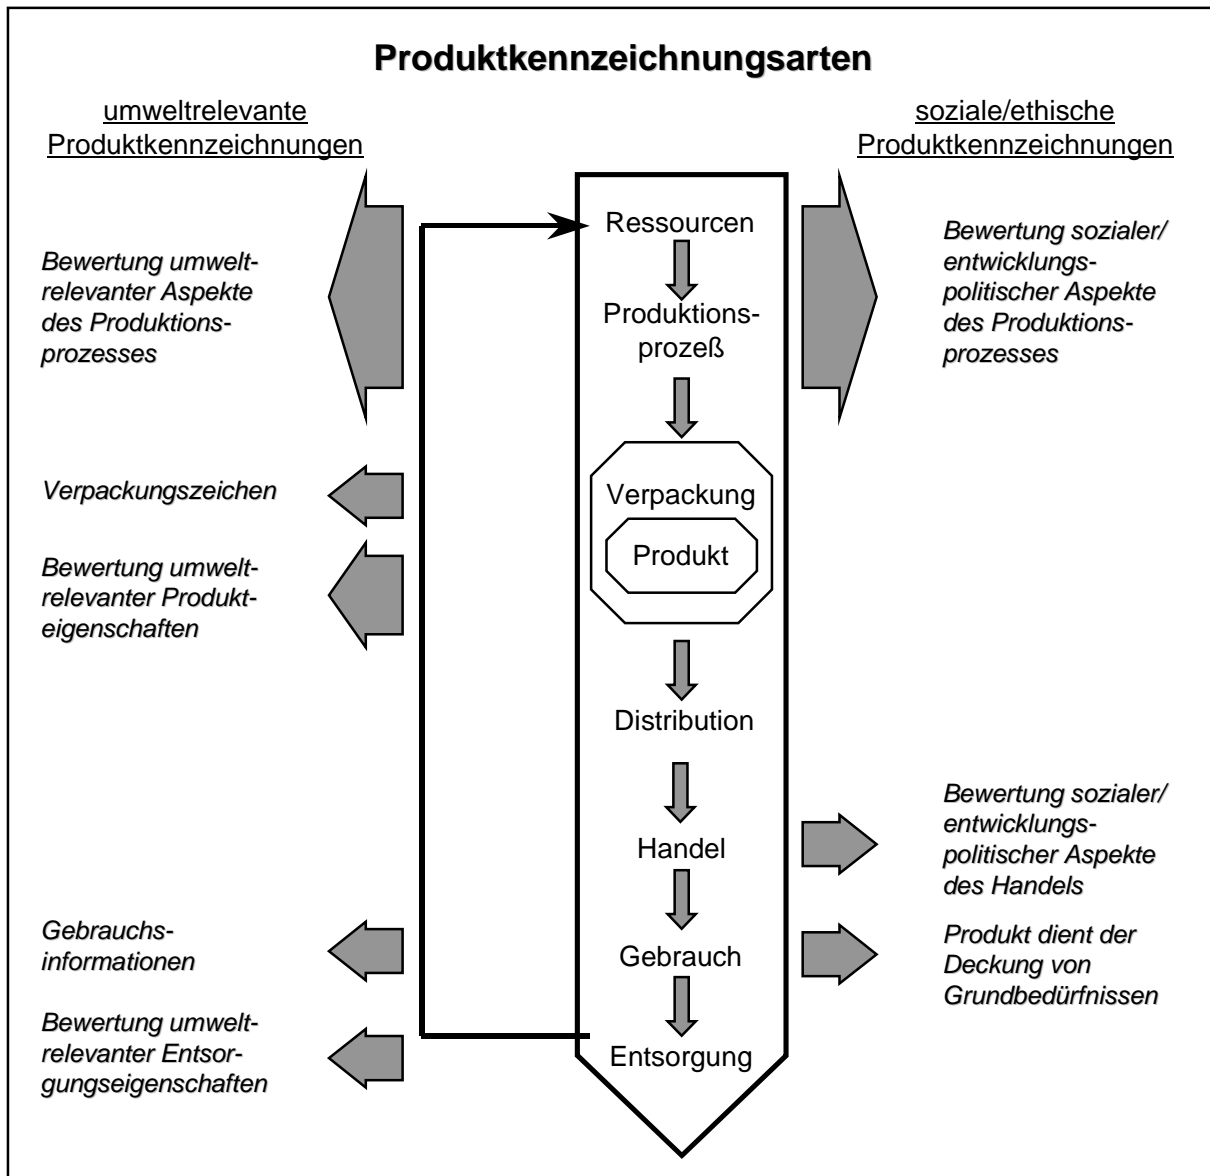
Produktkennzeichnungsarten

umweltrelevante Produktkennzeichnungen

soziale/ethische Produktkennzeichnungen

Bewertung umweltrelevanter Aspekte des Produktionsprozesses

Ressourcen

Produktionsprozeß

Bewertung sozialer/ entwicklungspolitischer Aspekte des Produktionsprozesses

Verpackungszeichen

Verpackung

Produkt

Bewertung umweltrelevanter Produkteigenschaften

Distribution

Handel

Bewertung sozialer/ entwicklungspolitischer Aspekte des Handels

Gebrauchsinformationen

Gebrauch

Produkt dient der Deckung von Grundbedürfnissen

Bewertung umweltrelevanter Entsorgungseigenschaften

Entsorgung